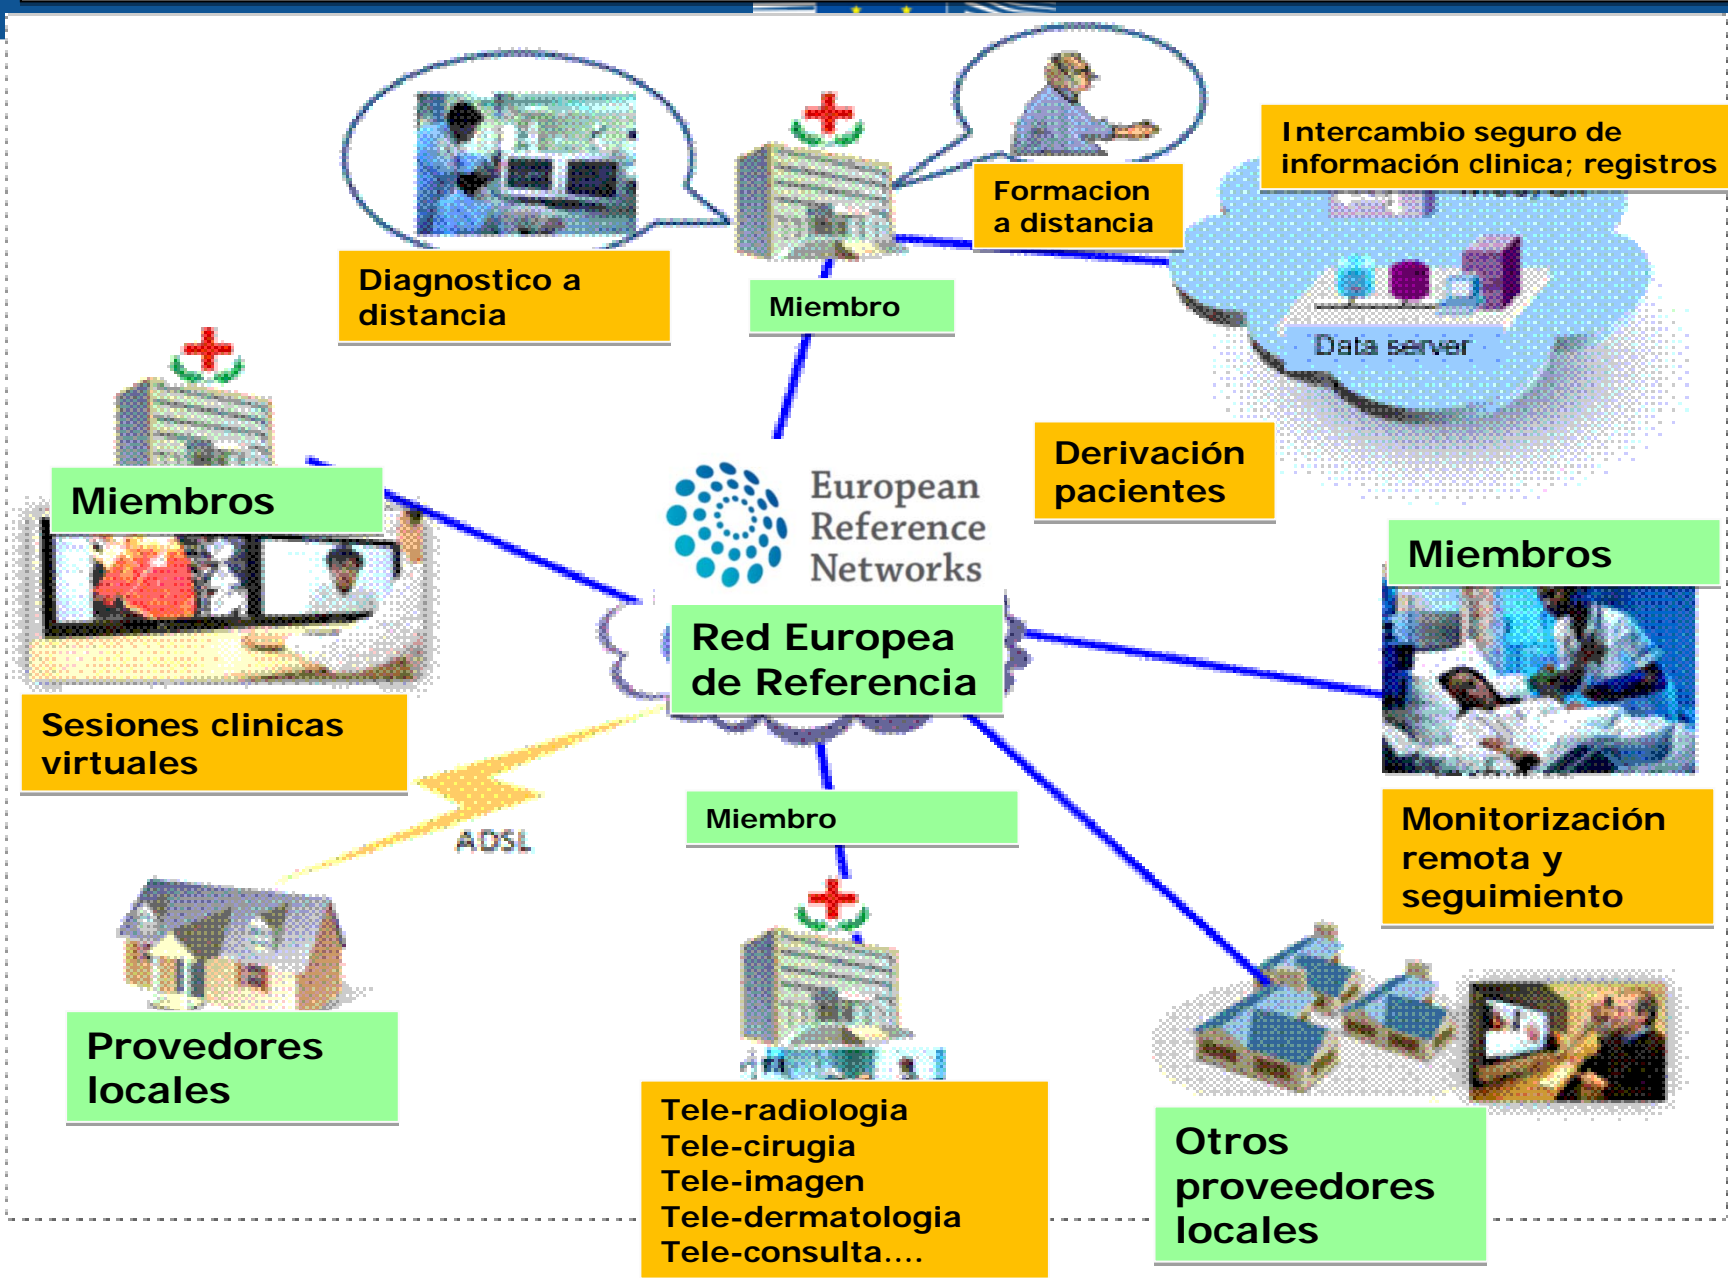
Intercambio seguro de información clinica; registros

Formacion a distancia

Diagnostico a distancia

Miembro

Data server

Derivación pacientes

Miembros

European Reference Networks

Red Europea de Referencia

Miembros

Sesiones clinicas virtuales

Monitorización remota y seguimiento

Miembro

ADSL

Provedores locales

Tele-radiologia
Tele-cirugia
Tele-imagen
Tele-dermatologia
Tele-consulta....

Otros proveedores locales